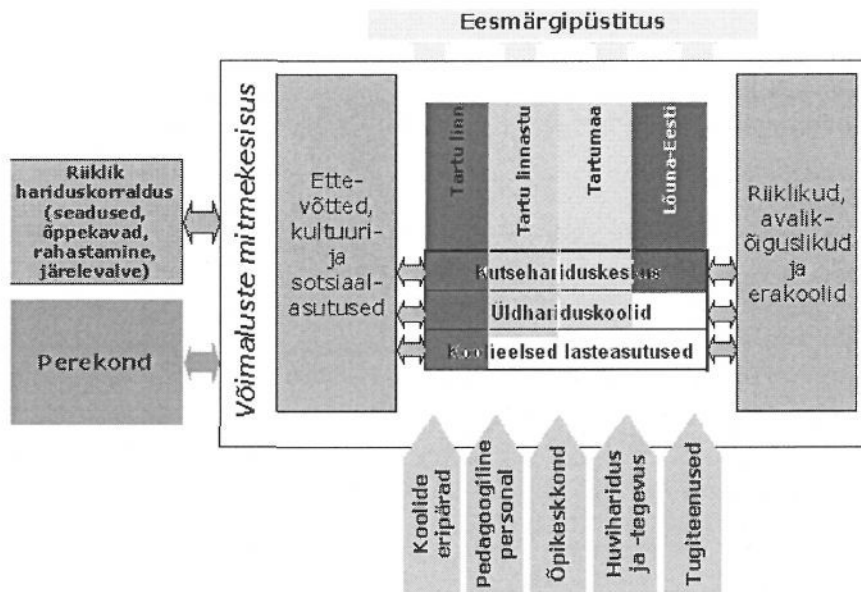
Eesmärgipüstitus

Riiklik hariduskorraldus (seadused, õppekavad, rahastamine, järelevalve)

Perekond

Võimaluste mitmekesisus

Ette-võtted, kultuuri- ja sotsiaal-asutused

Tartu linn

Tartu linnastu

Tartumaa

Lõuna-Eesti

Kutsehariduskeskus

Üldhariduskoolid

Koolieelsed lasteasutused

Riiklikud, avalik-õiguslikud ja erakoolid

Koolide eripärad

Pedagoogiline personal

Õpikeskkond

Huviharidus ja -tegevus

Tugiteenused